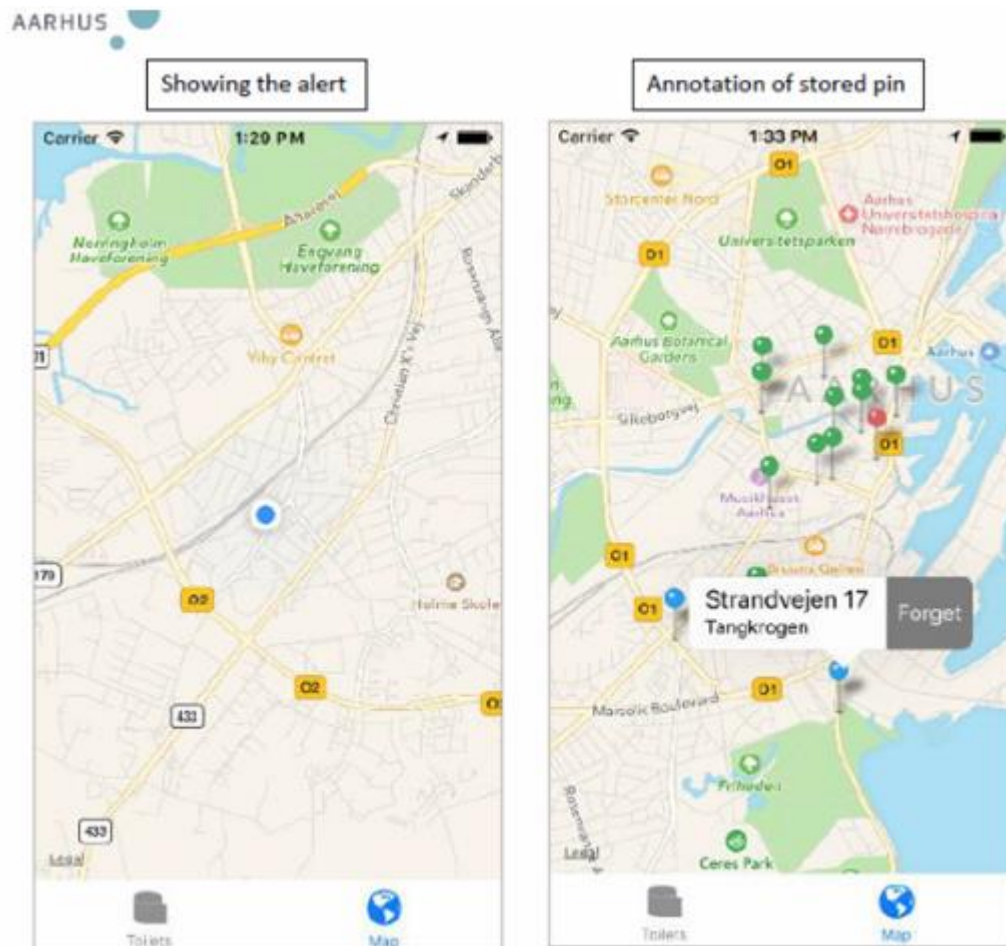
AARHUS

Showing the alert

Carrier 1:20 PM

Næringhaim Haveforening

Engvang Haveforening

Åhavevej

Viby Centret

Christian X's Vej

Holme Skole

170

O2

O2

433

433

Legal

Toilets

Map

Annotation of stored pin

Carrier 1:33 PM

O1

Storcenter Nord

Aarhus Universitetshospital Nørrebrogade

Universitetsparken

O1

Aarhus Botanical Gardens

O1

Aarhus

AARHUS

Silkeborgvej

O1

Musikhuset Aarhus

Bruuns Galleri

O1

O1

Strandvejen 17

Tangkrogen

Forget

O1

Marselis Boulevard

Frihedel

Ceres Park

Legal

Toilets

Map